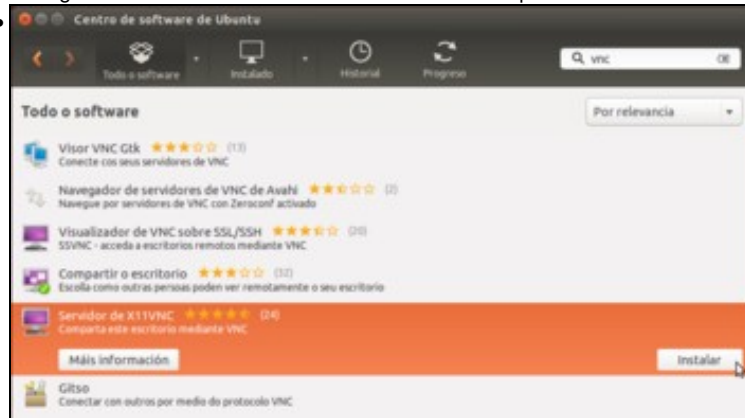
Centro de software de Ubuntu

Todo o software

Instalado

Historial

Progreso

vnc

Todo o software

Por relevancia

Visor VNC Gtk (13)
Conecte cos seus servidores de VNC

Navegador de servidores de VNC de Avahi (2)
Navegue por servidores de VNC con Zeroconf activado

Visualizador de VNC sobre SSL/SSH (20)
SSVNC - acceda a escritorios remotos mediante VNC

Compartir o escritorio (32)
Escolla como outras persoas poden ver remotamente o seu escritorio

Servidor de X11VNC (24)
Comparta este escritorio mediante VNC

Máis información

Instalar

Gitso
Conectar con outros por medio do protocolo VNC